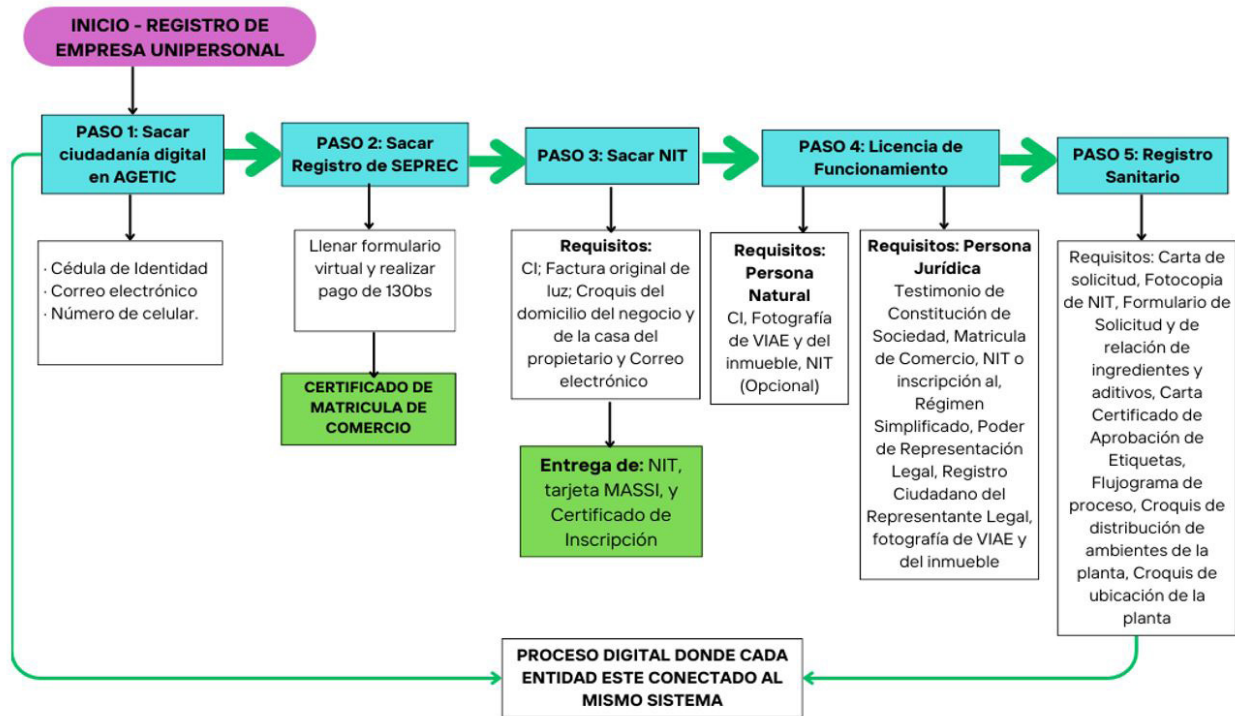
INICIO - REGISTRO DE EMPRESA UNIPERSONAL

PASO 1: Sacar ciudadanía digital en AGETIC

PASO 2: Sacar Registro de SEPREC

PASO 3: Sacar NIT

PASO 4: Licencia de Funcionamiento

PASO 5: Registro Sanitario

· Cédula de Identidad
· Correo electrónico
· Número de celular.

Llenar formulario virtual y realizar pago de 130bs

CERTIFICADO DE MATRICULA DE COMERCIO

Requisitos: CI; Factura original de luz; Croquis del domicilio del negocio y de la casa del propietario y Correo electrónico

Entrega de: NIT, tarjeta MASSI, y Certificado de Inscripción

Requisitos: Persona Natural CI, Fotografía de VIAE y del inmueble, NIT (Opcional)

Requisitos: Persona Jurídica Testimonio de Constitución de Sociedad, Matricula de Comercio, NIT o inscripción al, Régimen Simplificado, Poder de Representación Legal, Registro Ciudadano del Representante Legal, fotografía de VIAE y del inmueble

Requisitos: Carta de solicitud, Fotocopia de NIT, Formulario de Solicitud y de relación de ingredientes y aditivos, Carta Certificado de Aprobación de Etiquetas, Flujograma de proceso, Croquis de distribución de ambientes de la planta, Croquis de ubicación de la planta

PROCESO DIGITAL DONDE CADA ENTIDAD ESTE CONECTADO AL MISMO SISTEMA